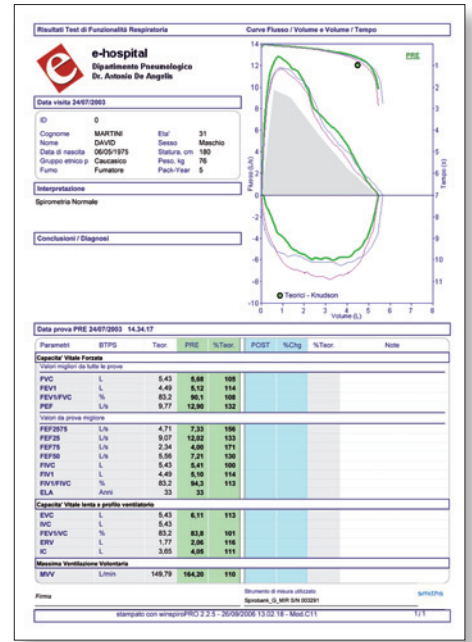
Risultati Test di Funzionalità Respiratoria

e-hospital
Dipartimento Pneumologico
Dr. Antonio De Angelis

Data visita 24/07/2003

ID 0
Cognome MARTINI Eta' 31
Nome DAVID Sesso Maschio
Data di nascita 06/05/1975 Statura, cm 180
Gruppo etnico p Caucasico Peso, kg 76
Fumo Fumatore Pack-Year 5

Interpretazione

Spirometria Normale

Conclusioni / Diagnosi

Curve Flusso / Volume e Volume / Tempo

PRE

Flusso (L/s)
Tempo (s)
Volume (L)

Teorici - Knudson

Data prova PRE 24/07/2003 14.34.17

| Parametri | BTPS | Teor. | PRE | %Teor. | POST | %Chg | %Teor. | Note |
|---|---|---|---|---|---|---|---|---|
| Capacita' Vitale Forzata | | | | | | | | |
| Valori migliori da tutte le prove | | | | | | | | |
| FVC | L | 5,43 | 5,68 | 105 | | | | |
| FEV1 | L | 4,49 | 5,12 | 114 | | | | |
| FEV1/FVC | % | 83,2 | 90,1 | 108 | | | | |
| PEF | L/s | 9,77 | 12,90 | 132 | | | | |
| Valori da prova migliore | | | | | | | | |
| FEF2575 | L/s | 4,71 | 7,33 | 156 | | | | |
| FEF25 | L/s | 9,07 | 12,03 | 133 | | | | |
| FEF75 | L/s | 2,34 | 4,00 | 171 | | | | |
| FEF50 | L/s | 5,56 | 7,21 | 130 | | | | |
| FIVC | L | 5,43 | 5,41 | 100 | | | | |
| FIV1 | L | 4,49 | 5,10 | 114 | | | | |
| FEV1/FIVC | % | 83,2 | 94,3 | 113 | | | | |
| ELA | Anni | 33 | 33 | | | | | |
| Capacita' Vitale lenta e profilo ventilatorio | | | | | | | | |
| EVC | L | 5,43 | 6,11 | 113 | | | | |
| IVC | L | 5,43 | | | | | | |
| FEV1/VC | % | 83,2 | 83,8 | 101 | | | | |
| ERV | L | 1,77 | 2,06 | 116 | | | | |
| IC | L | 3,65 | 4,05 | 111 | | | | |
| Massima Ventilazione Volontaria | | | | | | | | |
| MVV | L/min | 149,79 | 164,20 | 110 | | | | |

Firma

Strumento di misura utilizzato
Spirobank_G MIR S/N 003291

smiths

stampato con winspiroPRO 2.2.5 - 26/09/2006 13.02.18 - Mod.C11

1 / 1